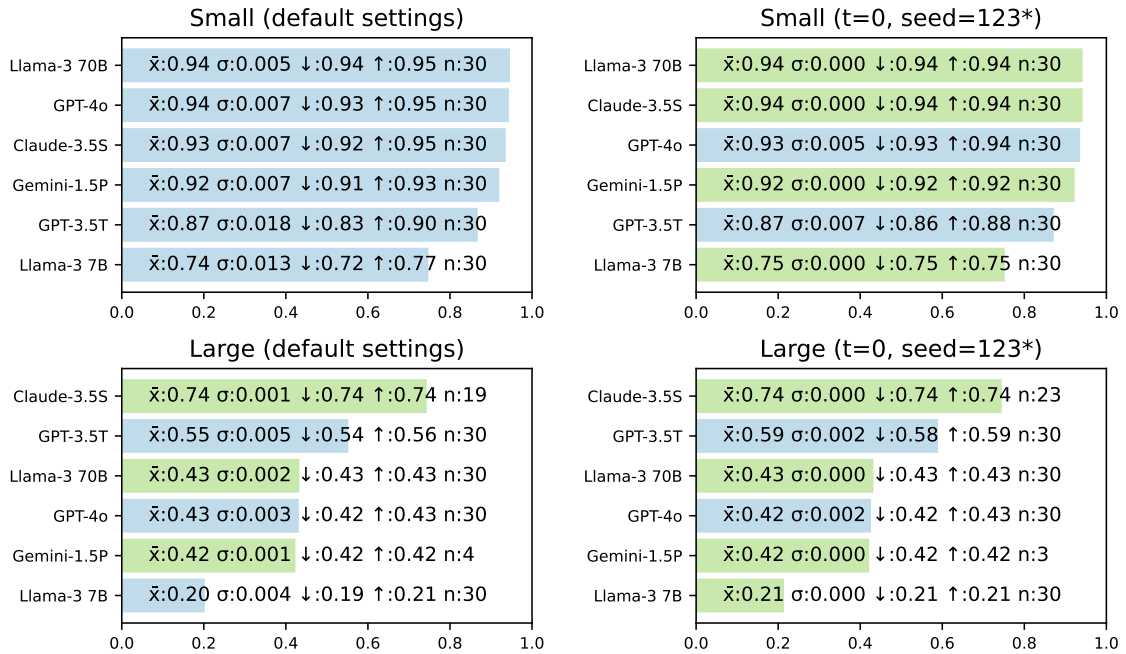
Small (default settings)

Llama-3 70B $\bar{x}$:0.94 σ:0.005 ↓:0.94 ↑:0.95 n:30
GPT-4o $\bar{x}$:0.94 σ:0.007 ↓:0.93 ↑:0.95 n:30
Claude-3.5S $\bar{x}$:0.93 σ:0.007 ↓:0.92 ↑:0.95 n:30
Gemini-1.5P $\bar{x}$:0.92 σ:0.007 ↓:0.91 ↑:0.93 n:30
GPT-3.5T $\bar{x}$:0.87 σ:0.018 ↓:0.83 ↑:0.90 n:30
Llama-3 7B $\bar{x}$:0.74 σ:0.013 ↓:0.72 ↑:0.77 n:30

0.0 0.2 0.4 0.6 0.8 1.0

Small (t=0, seed=123*)

Llama-3 70B $\bar{x}$:0.94 σ:0.000 ↓:0.94 ↑:0.94 n:30
Claude-3.5S $\bar{x}$:0.94 σ:0.000 ↓:0.94 ↑:0.94 n:30
GPT-4o $\bar{x}$:0.93 σ:0.005 ↓:0.93 ↑:0.94 n:30
Gemini-1.5P $\bar{x}$:0.92 σ:0.000 ↓:0.92 ↑:0.92 n:30
GPT-3.5T $\bar{x}$:0.87 σ:0.007 ↓:0.86 ↑:0.88 n:30
Llama-3 7B $\bar{x}$:0.75 σ:0.000 ↓:0.75 ↑:0.75 n:30

0.0 0.2 0.4 0.6 0.8 1.0

Large (default settings)

Claude-3.5S $\bar{x}$:0.74 σ:0.001 ↓:0.74 ↑:0.74 n:19
GPT-3.5T $\bar{x}$:0.55 σ:0.005 ↓:0.54 ↑:0.56 n:30
Llama-3 70B $\bar{x}$:0.43 σ:0.002 ↓:0.43 ↑:0.43 n:30
GPT-4o $\bar{x}$:0.43 σ:0.003 ↓:0.42 ↑:0.43 n:30
Gemini-1.5P $\bar{x}$:0.42 σ:0.001 ↓:0.42 ↑:0.42 n:4
Llama-3 7B $\bar{x}$:0.20 σ:0.004 ↓:0.19 ↑:0.21 n:30

0.0 0.2 0.4 0.6 0.8 1.0

Large (t=0, seed=123*)

Claude-3.5S $\bar{x}$:0.74 σ:0.000 ↓:0.74 ↑:0.74 n:23
GPT-3.5T $\bar{x}$:0.59 σ:0.002 ↓:0.58 ↑:0.59 n:30
Llama-3 70B $\bar{x}$:0.43 σ:0.000 ↓:0.43 ↑:0.43 n:30
GPT-4o $\bar{x}$:0.42 σ:0.002 ↓:0.42 ↑:0.43 n:30
Gemini-1.5P $\bar{x}$:0.42 σ:0.000 ↓:0.42 ↑:0.42 n:3
Llama-3 7B $\bar{x}$:0.21 σ:0.000 ↓:0.21 ↑:0.21 n:30

0.0 0.2 0.4 0.6 0.8 1.0